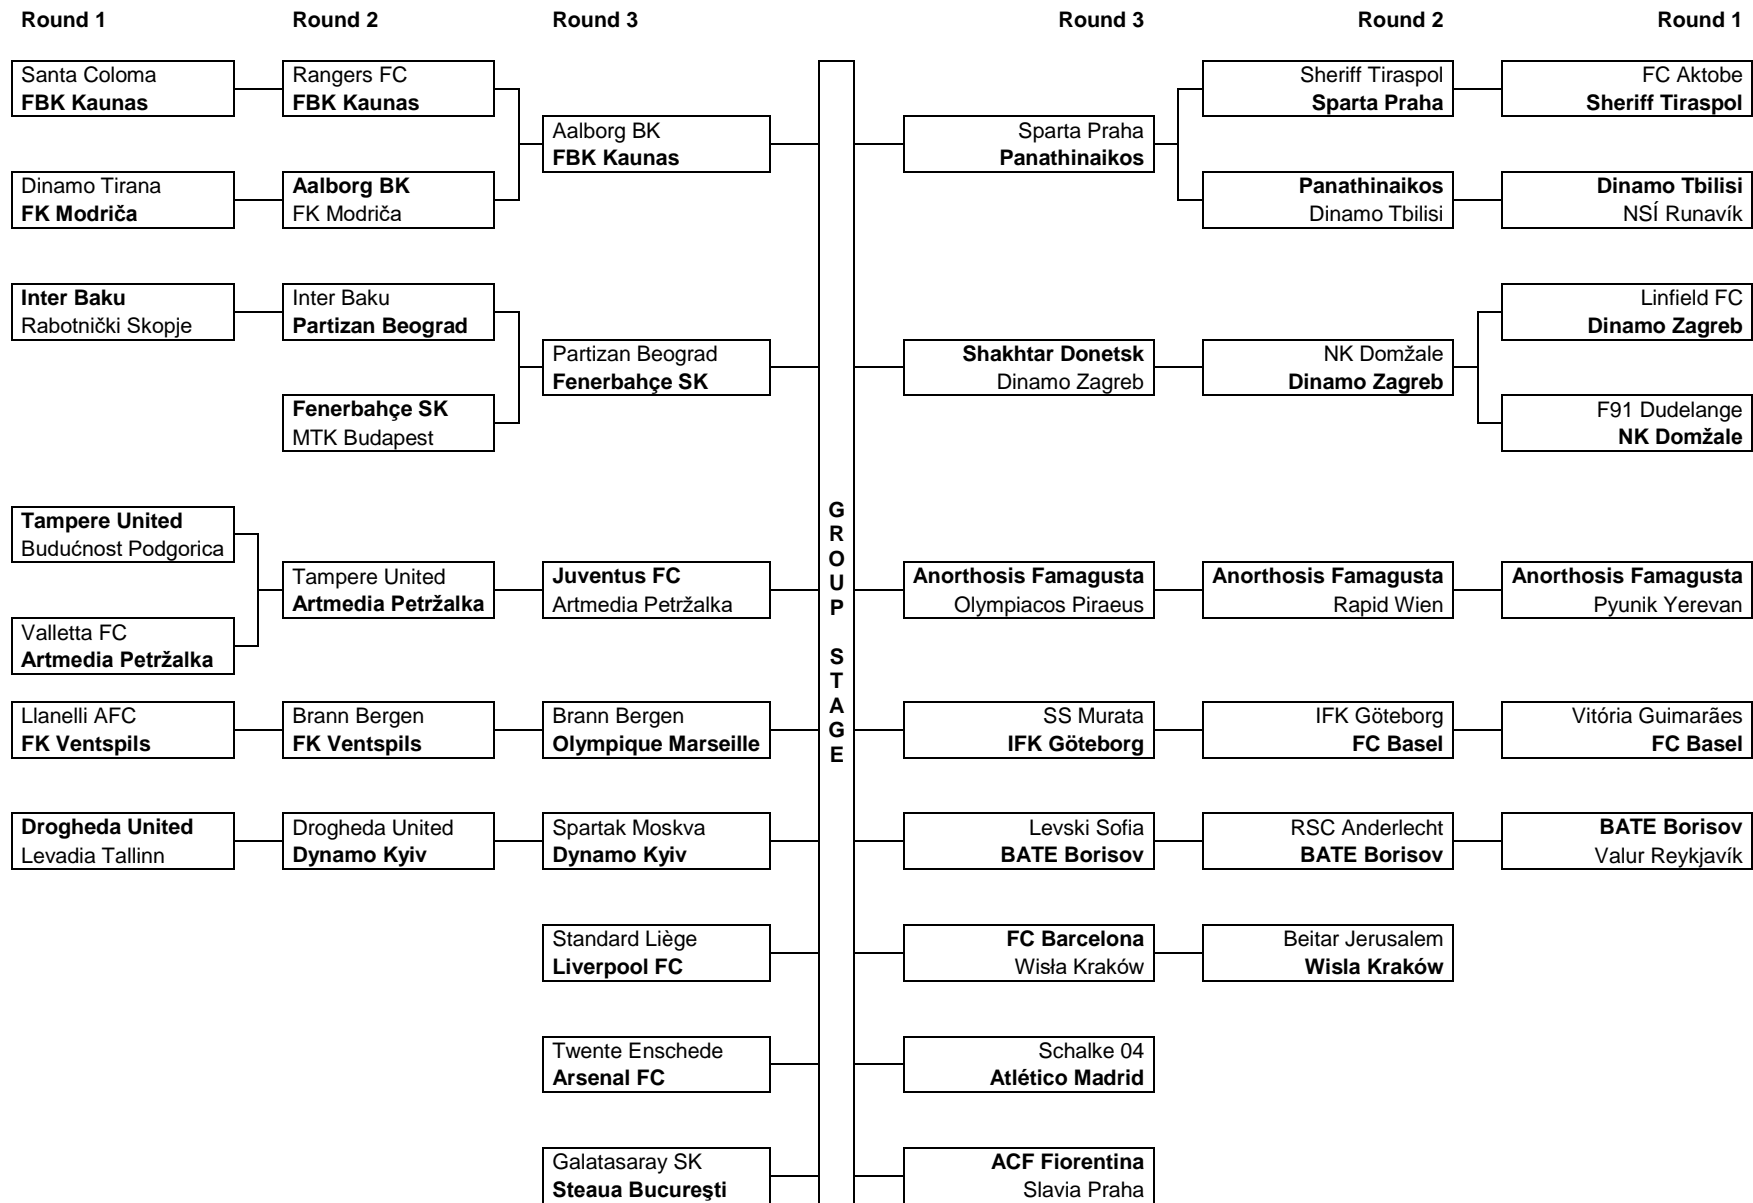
Round 1 Round 2 Round 3 Round 3 Round 2 Round 1

Santa Coloma
FBK Kaunas

Rangers FC
FBK Kaunas

Aalborg BK
FBK Kaunas

Dinamo Tirana
FK Modriča

Aalborg BK
FK Modriča

Inter Baku
Rabotnički Skopje

Inter Baku
Partizan Beograd

Partizan Beograd
Fenerbahçe SK

Fenerbahçe SK
MTK Budapest

Tampere United
Budućnost Podgorica

Tampere United
Artmedia Petržalka

Juventus FC
Artmedia Petržalka

Valletta FC
Artmedia Petržalka

Llanelli AFC
FK Ventspils

Brann Bergen
FK Ventspils

Brann Bergen
Olympique Marseille

Drogheda United
Levadia Tallinn

Drogheda United
Dynamo Kyiv

Spartak Moskva
Dynamo Kyiv

Standard Liège
Liverpool FC

Twente Enschede
Arsenal FC

Galatasaray SK
Steaua Bucureşti

GROUP STAGE

Sparta Praha
Panathinaikos

Sheriff Tiraspol
Sparta Praha

FC Aktobe
Sheriff Tiraspol

Panathinaikos
Dinamo Tbilisi

Dinamo Tbilisi
NSÍ Runavík

Linfield FC
Dinamo Zagreb

Shakhtar Donetsk
Dinamo Zagreb

NK Domžale
Dinamo Zagreb

F91 Dudelange
NK Domžale

Anorthosis Famagusta
Olympiacos Piraeus

Anorthosis Famagusta
Rapid Wien

Anorthosis Famagusta
Pyunik Yerevan

SS Murata
IFK Göteborg

IFK Göteborg
FC Basel

Vitória Guimarães
FC Basel

Levski Sofia
BATE Borisov

RSC Anderlecht
BATE Borisov

BATE Borisov
Valur Reykjavík

FC Barcelona
Wisła Kraków

Beitar Jerusalem
Wisla Kraków

Schalke 04
Atlético Madrid

ACF Fiorentina
Slavia Praha